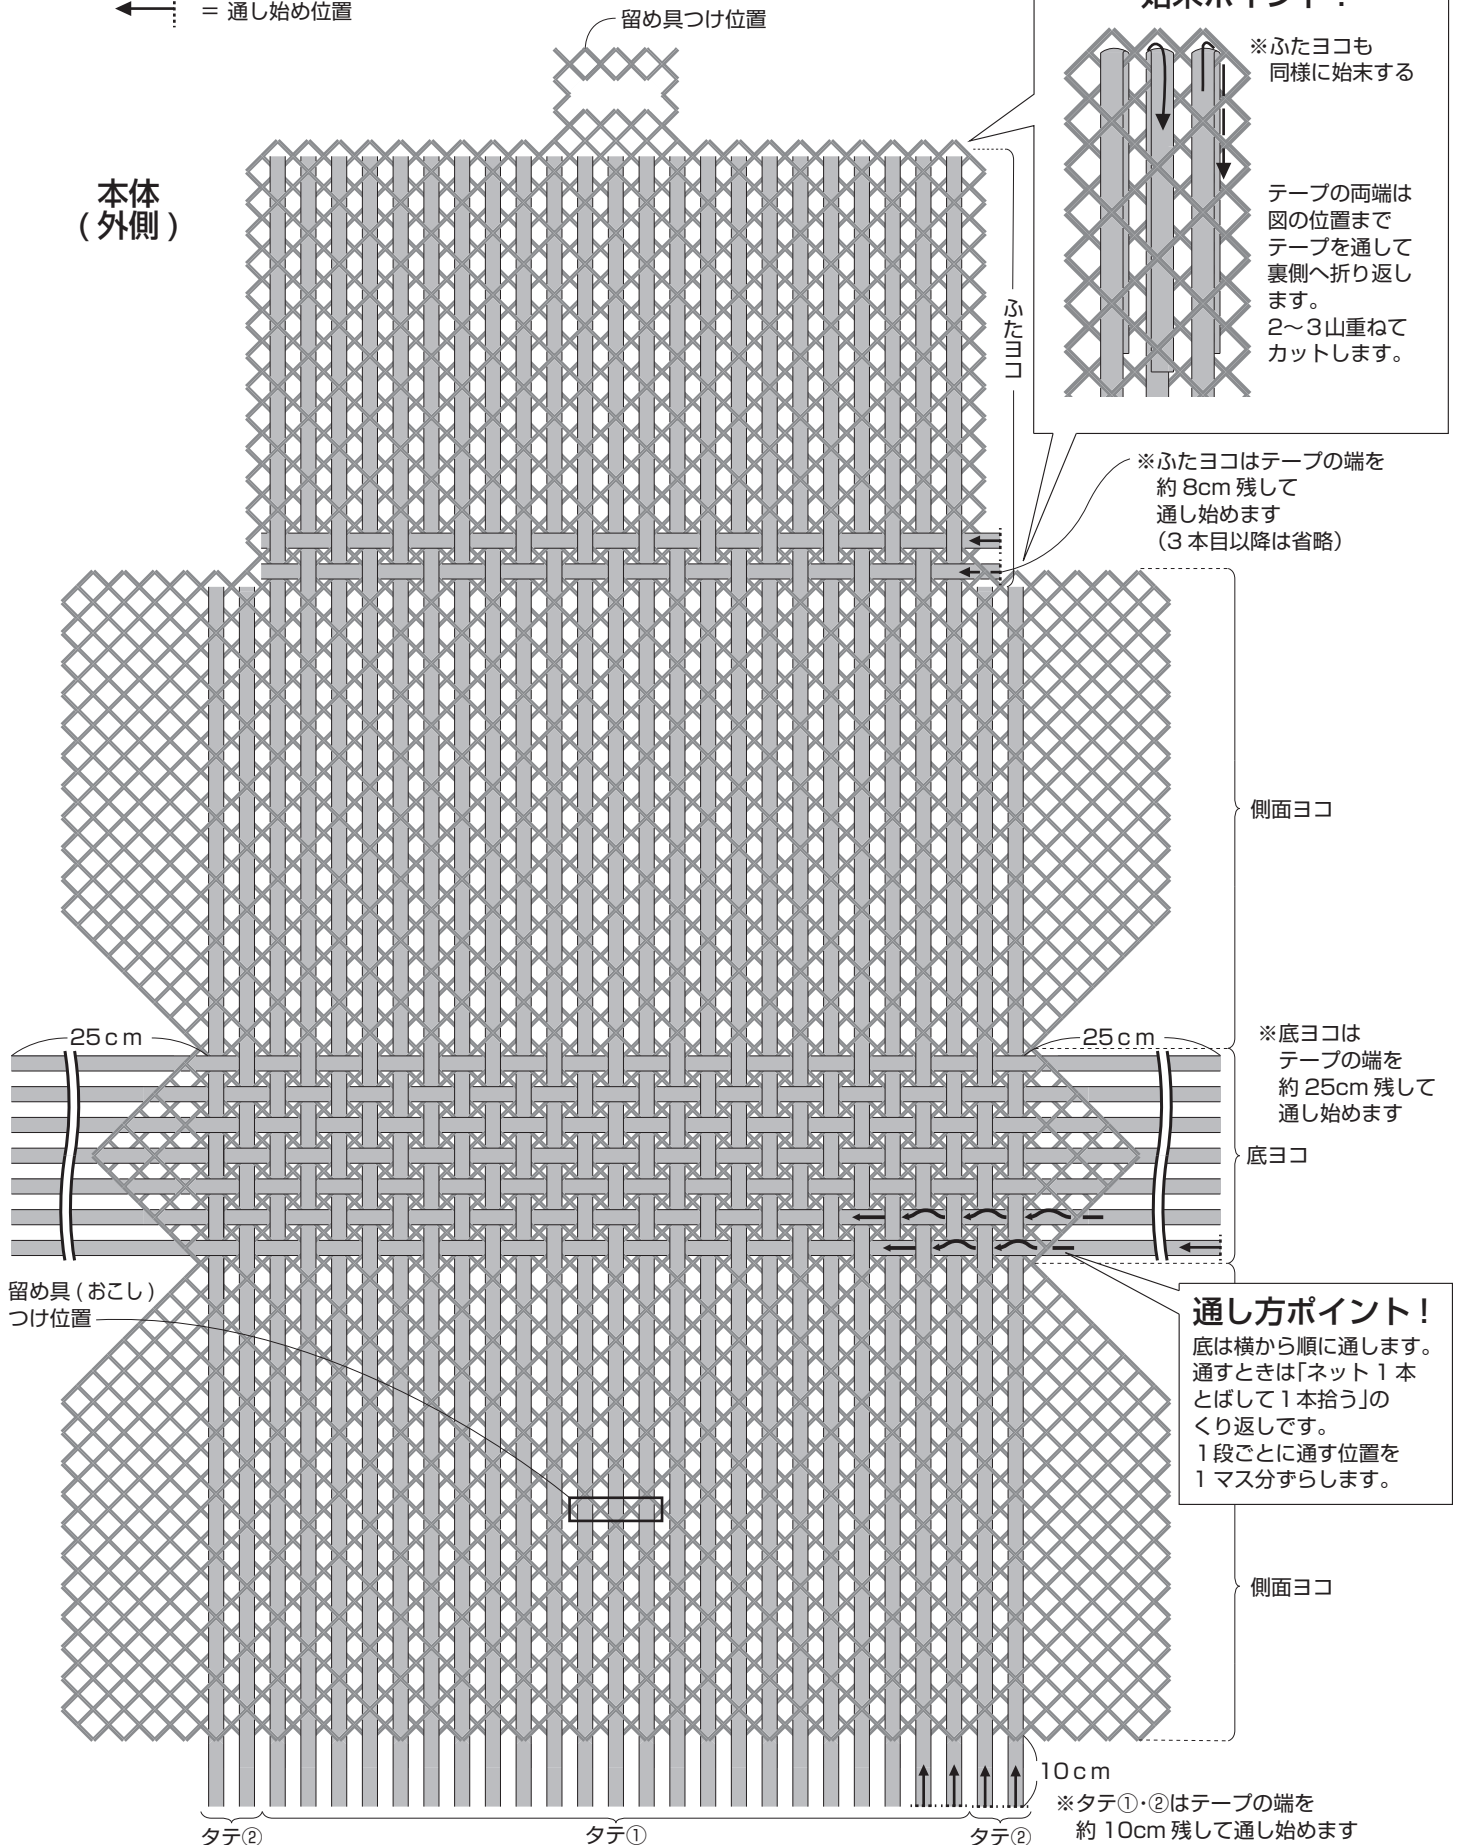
= 通し始め位置

留め具つけ位置

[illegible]末ポイント！

※ふたヨコも同様に始末する

テープの両端は図の位置までテープを通して裏側へ折り返します。2〜3山重ねてカットします。

本体
(外側)

ふたヨコ

※ふたヨコはテープの端を約 8cm 残して通し始めます
(3 本目以降は省略)

側面ヨコ

25cm

25cm

※底ヨコはテープの端を約 25cm 残して通し始めます

底ヨコ

留め具(おこし)つけ位置

通し方ポイント！
底は横から順に通します。通すときは「ネット 1 本とばして 1 本拾う」のくり返しです。1 段ごとに通す位置を 1 マス分ずらします。

側面ヨコ

10cm

※タテ①･②はテープの端を約 10cm 残して通し始めます

タテ②

タテ①

タテ②